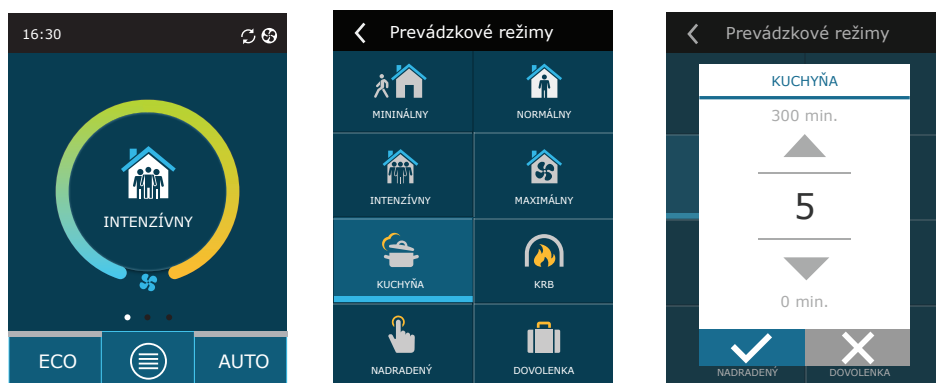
16:30

INTENZÍVNY

ECO

AUTO

Prevádzkové režimy

MININÁLNY

NORMÁLNY

INTENZÍVNY

MAXIMÁLNY

KUCHYŇA

KRB

NADRADENÝ

DOVOLENKA

Prevádzkové režimy

KUCHYŇA

300 min.

5

0 min.

NADRADENÝ

DOVOLENKA